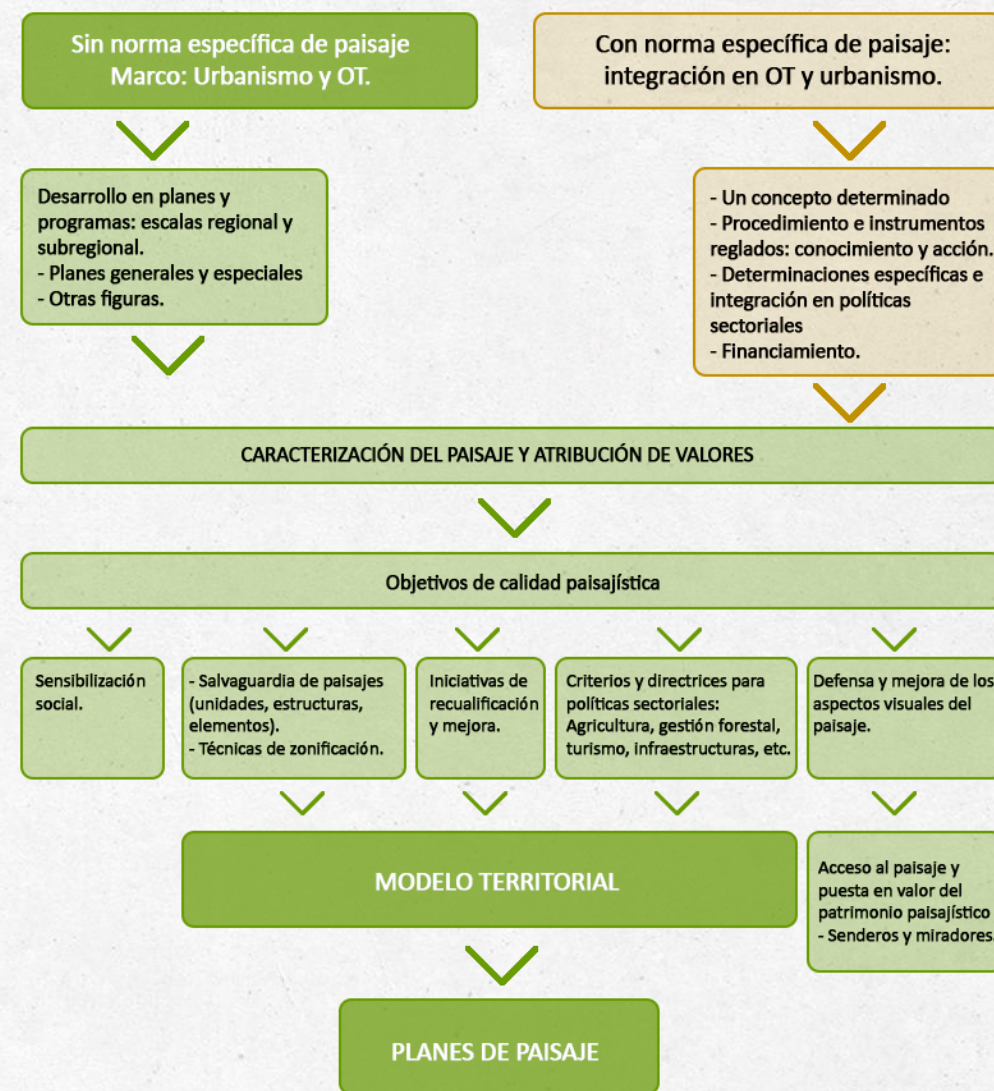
Sin norma específica de paisaje
Marco: Urbanismo y OT.

Con norma específica de paisaje: integración en OT y urbanismo.

Desarrollo en planes y programas: escalas regional y subregional.
- Planes generales y especiales
- Otras figuras.

- Un concepto determinado
- Procedimiento e instrumentos reglados: conocimiento y acción.
- Determinaciones específicas e integración en políticas sectoriales
- Financiamiento.

CARACTERIZACIÓN DEL PAISAJE Y ATRIBUCIÓN DE VALORES

Objetivos de calidad paisajística

Sensibilización social.

- Salvaguardia de paisajes (unidades, estructuras, elementos).
- Técnicas de zonificación.

Iniciativas de recualificación y mejora.

Criterios y directrices para políticas sectoriales: Agricultura, gestión forestal, turismo, infraestructuras, etc.

Defensa y mejora de los aspectos visuales del paisaje.

MODELO TERRITORIAL

Acceso al paisaje y puesta en valor del patrimonio paisajístico
- Senderos y miradores

PLANES DE PAISAJE